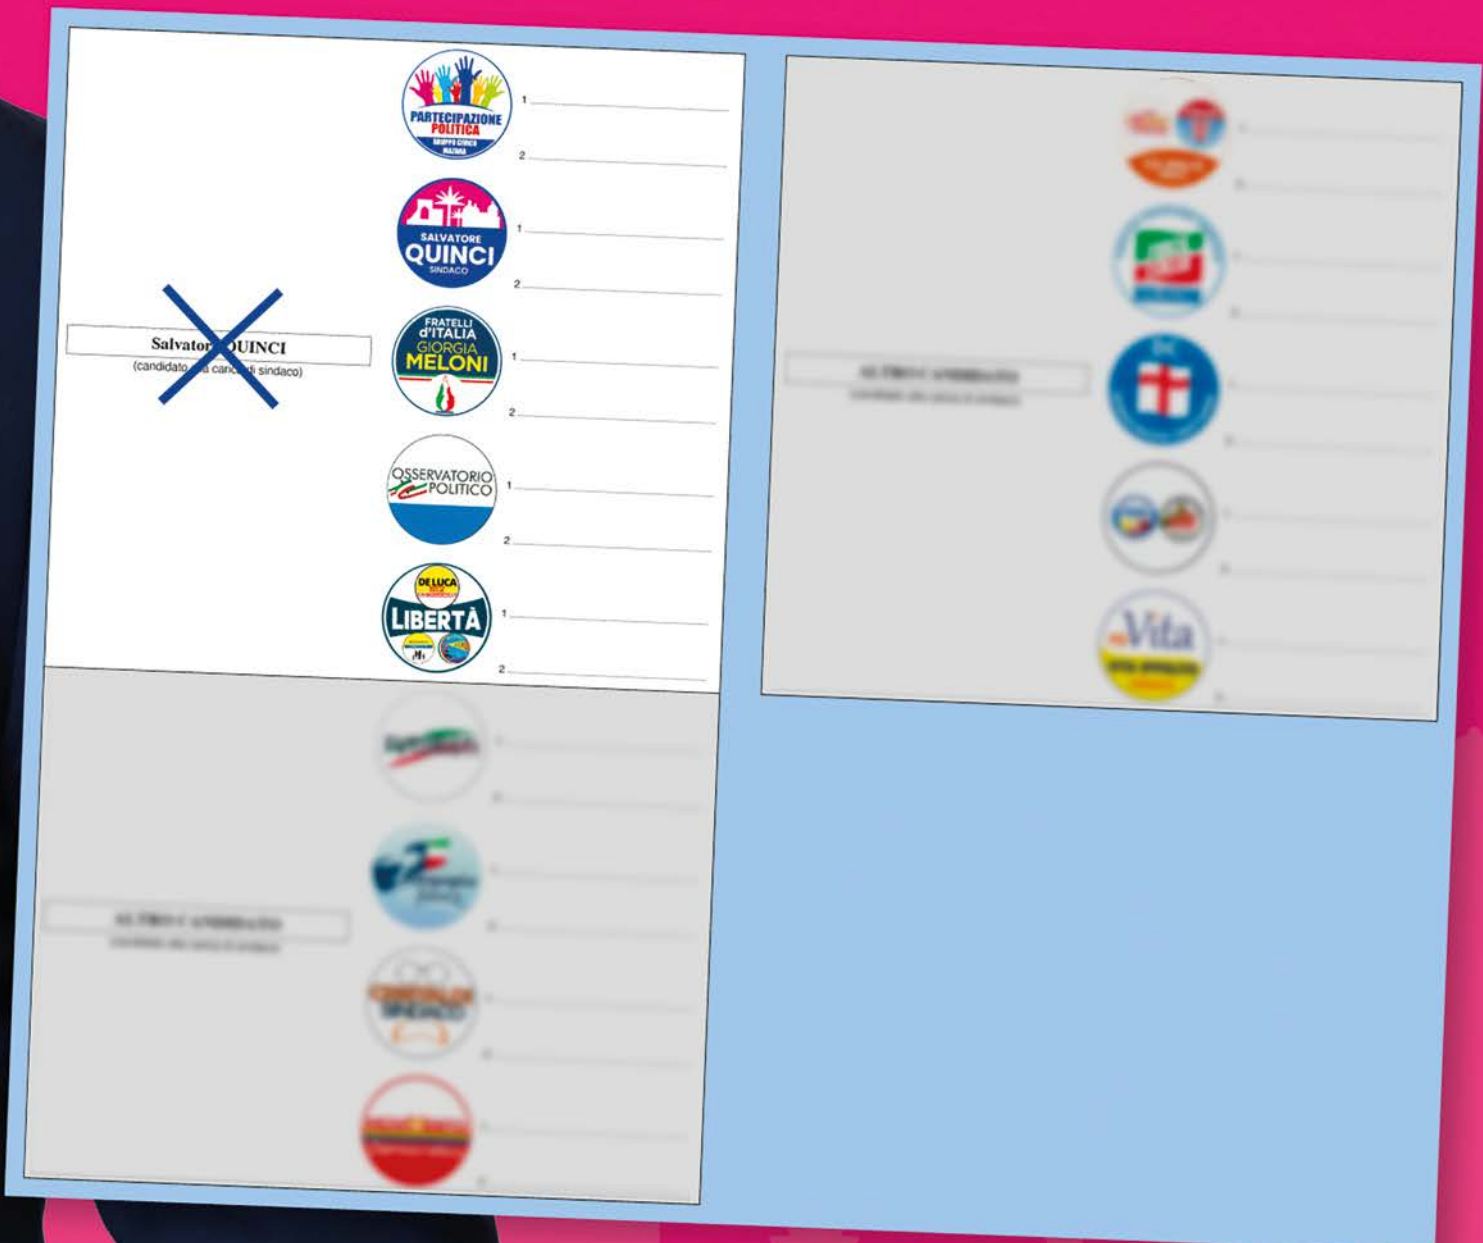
PARTECIPAZIONE POLITICA GRUPPO CIVICO MAZARA

1

2

SALVATORE QUINCI SINDACO

1

2

Salvator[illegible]UINCI
(candidato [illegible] can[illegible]di sindaco)

FRATELLI d'ITALIA GIORGIA MELONI

1

2

OSSERVATORIO POLITICO

1

2

DE LUCA LIBERTÀ

1

2

Vita

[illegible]

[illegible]

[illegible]